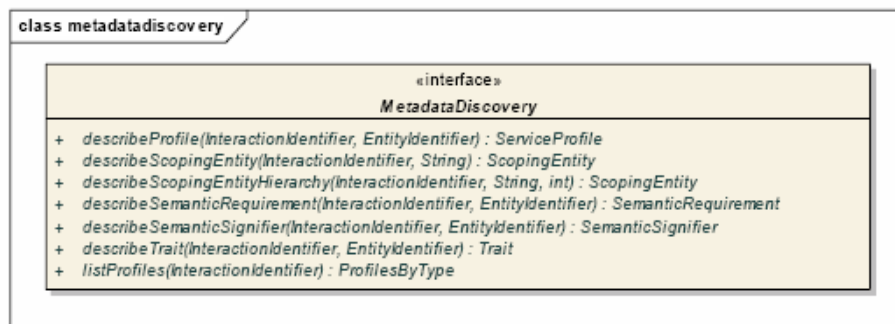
class metadatadiscovery

«interface»
MetadataDiscovery

+ describeProfile(InteractionIdentifier, EntityIdentifier) : ServiceProfile
+ describeScopingEntity(InteractionIdentifier, String) : ScopingEntity
+ describeScopingEntityHierarchy(InteractionIdentifier, String, int) : ScopingEntity
+ describeSemanticRequirement(InteractionIdentifier, EntityIdentifier) : SemanticRequirement
+ describeSemanticSignifier(InteractionIdentifier, EntityIdentifier) : SemanticSignifier
+ describeTrait(InteractionIdentifier, EntityIdentifier) : Trait
+ listProfiles(InteractionIdentifier) : ProfilesByType